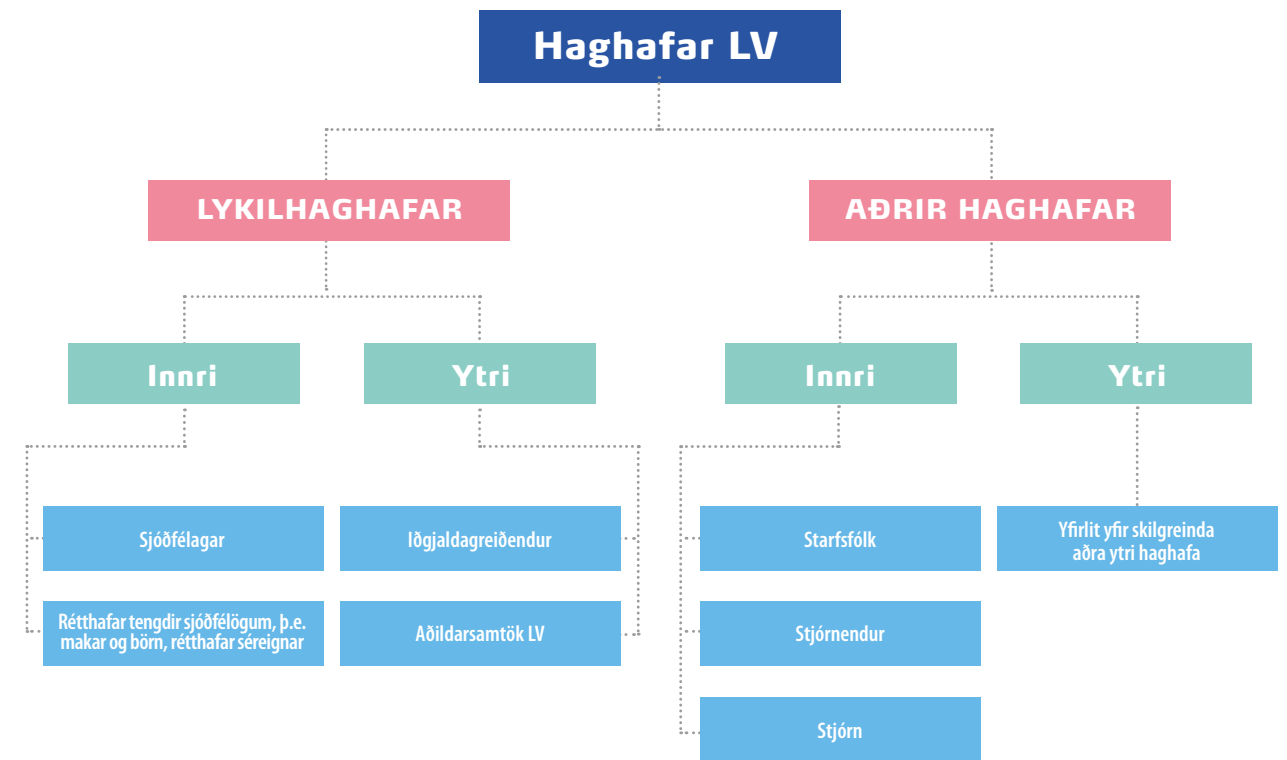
Haghafar LV

LYKILHAGHAFAR

Innri

Sjóðfélagar

Rétthafar tengdir sjóðfélögum, þ.e. makar og börn, rétthafar séreignar

Ytri

Iðgjaldagreiðendur

Aðildarsamtök LV

AÐRIR HAGHAFAR

Innri

Starfsfólk

Stjórnendur

Stjórn

Ytri

Yfirlit yfir skilgreinda aðra ytri haghafa